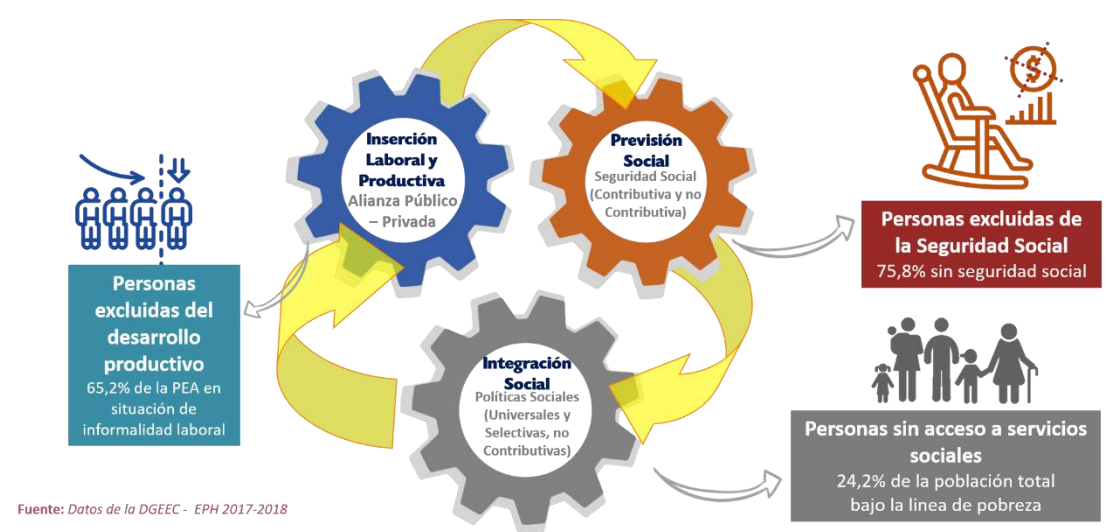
Inserción Laboral y Productiva
Alianza Público – Privada

Previsión Social
Seguridad Social (Contributiva y no Contributiva)

Integración Social
Políticas Sociales (Universales y Selectivas, no Contributivas)

Personas excluidas del desarrollo productivo
65,2% de la PEA en situación de informalidad laboral

Personas excluidas de la Seguridad Social
75,8% sin seguridad social

Personas sin acceso a servicios sociales
24,2% de la población total bajo la linea de pobreza

Fuente: Datos de la DGEEC - EPH 2017-2018